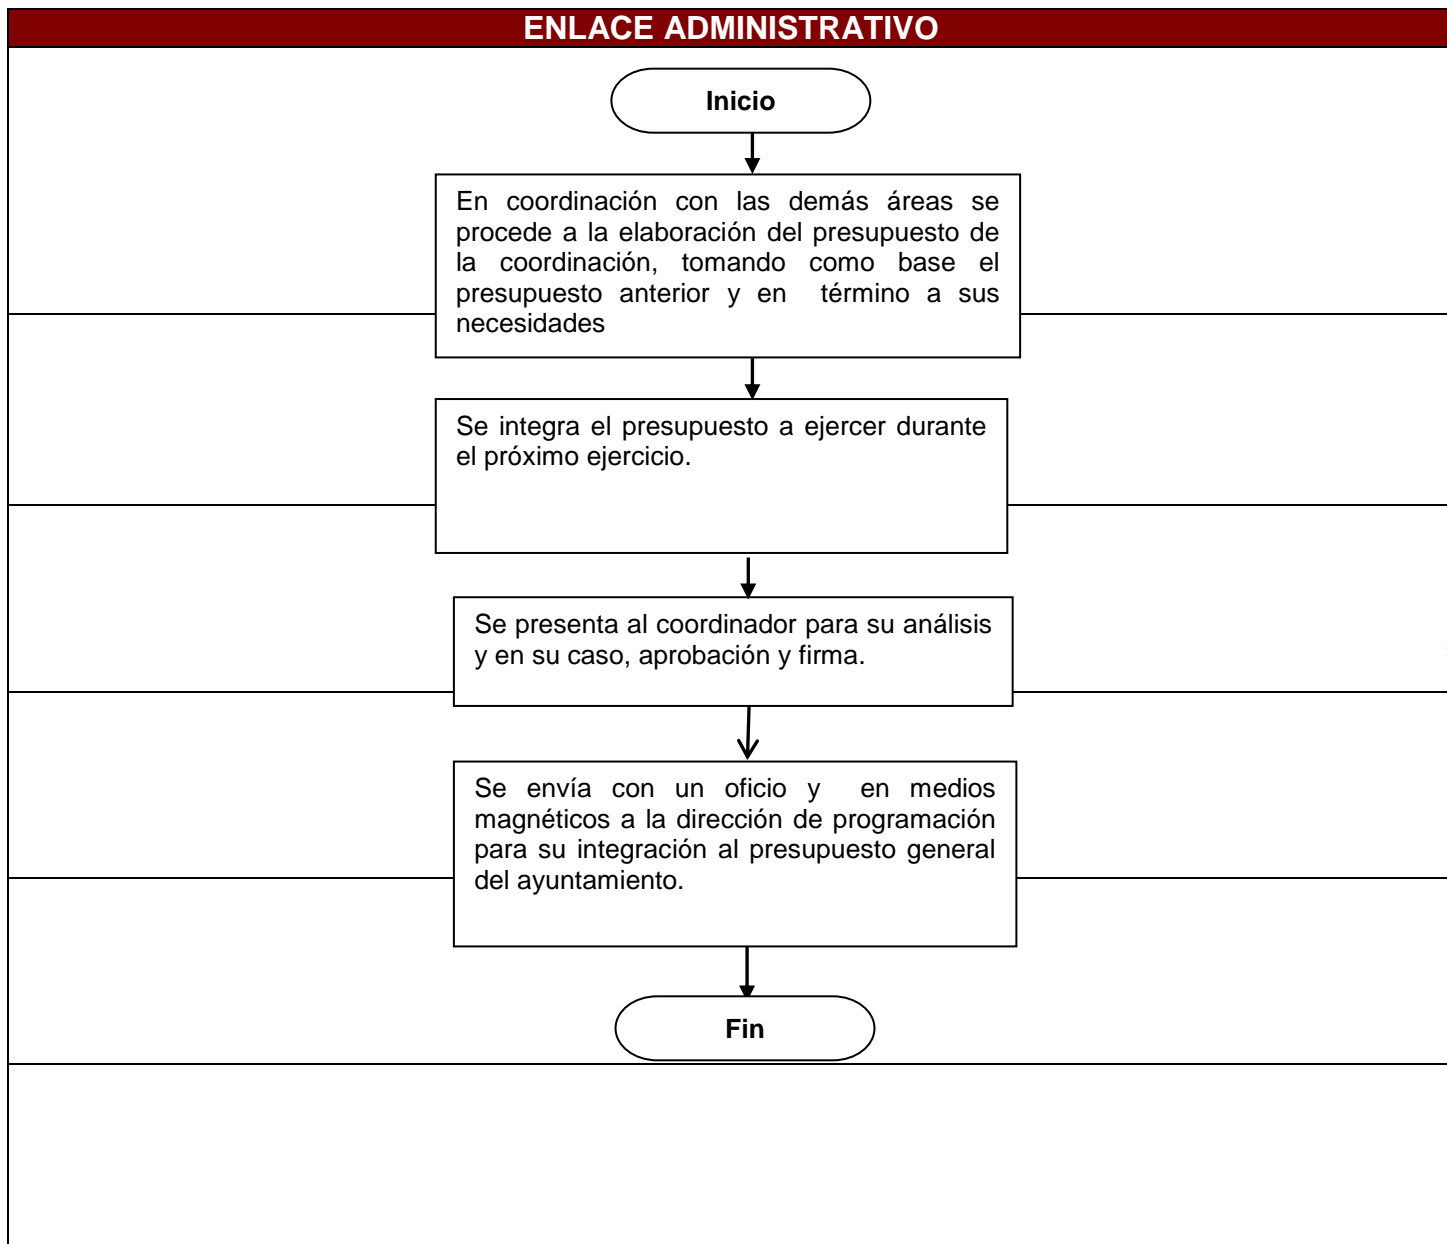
ENLACE ADMINISTRATIVO

Inicio

En coordinación con las demás áreas se procede a la elaboración del presupuesto de la coordinación, tomando como base el presupuesto anterior y en término a sus necesidades

Se integra el presupuesto a ejercer durante el próximo ejercicio.

Se presenta al coordinador para su análisis y en su caso, aprobación y firma.

Se envía con un oficio y en medios magnéticos a la dirección de programación para su integración al presupuesto general del ayuntamiento.

Fin